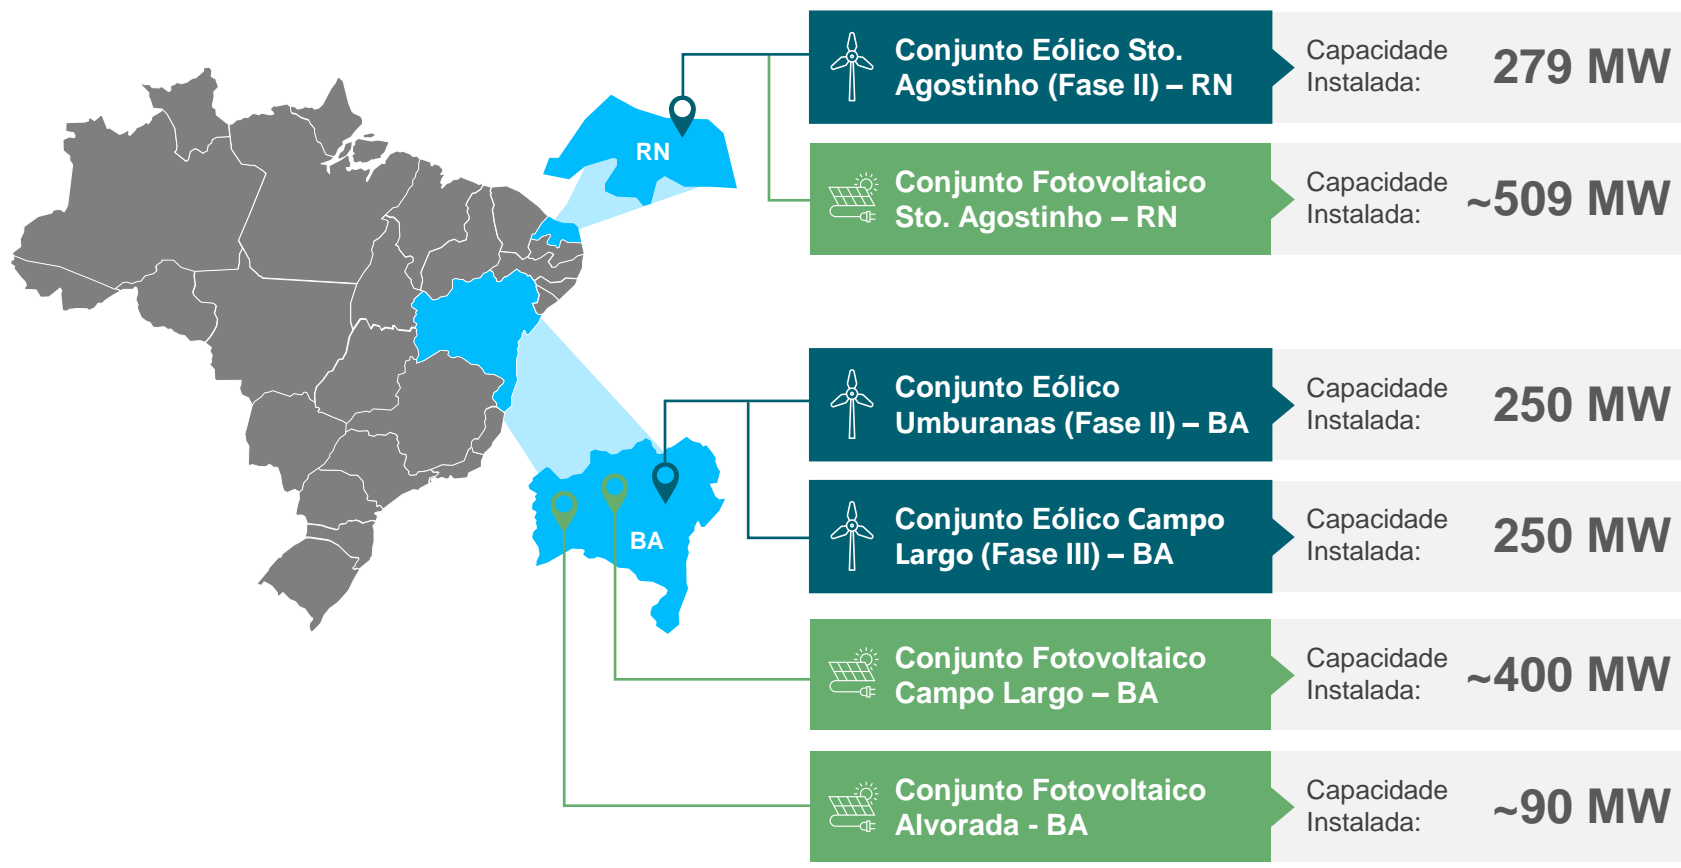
RN

BA

Conjunto Eólico Sto. Agostinho (Fase II) – RN

Capacidade Instalada: 279 MW

Conjunto Fotovoltaico Sto. Agostinho – RN

Capacidade Instalada: ~509 MW

Conjunto Eólico Umburanas (Fase II) – BA

Capacidade Instalada: 250 MW

Conjunto Eólico Campo Largo (Fase III) – BA

Capacidade Instalada: 250 MW

Conjunto Fotovoltaico Campo Largo – BA

Capacidade Instalada: ~400 MW

Conjunto Fotovoltaico Alvorada - BA

Capacidade Instalada: ~90 MW